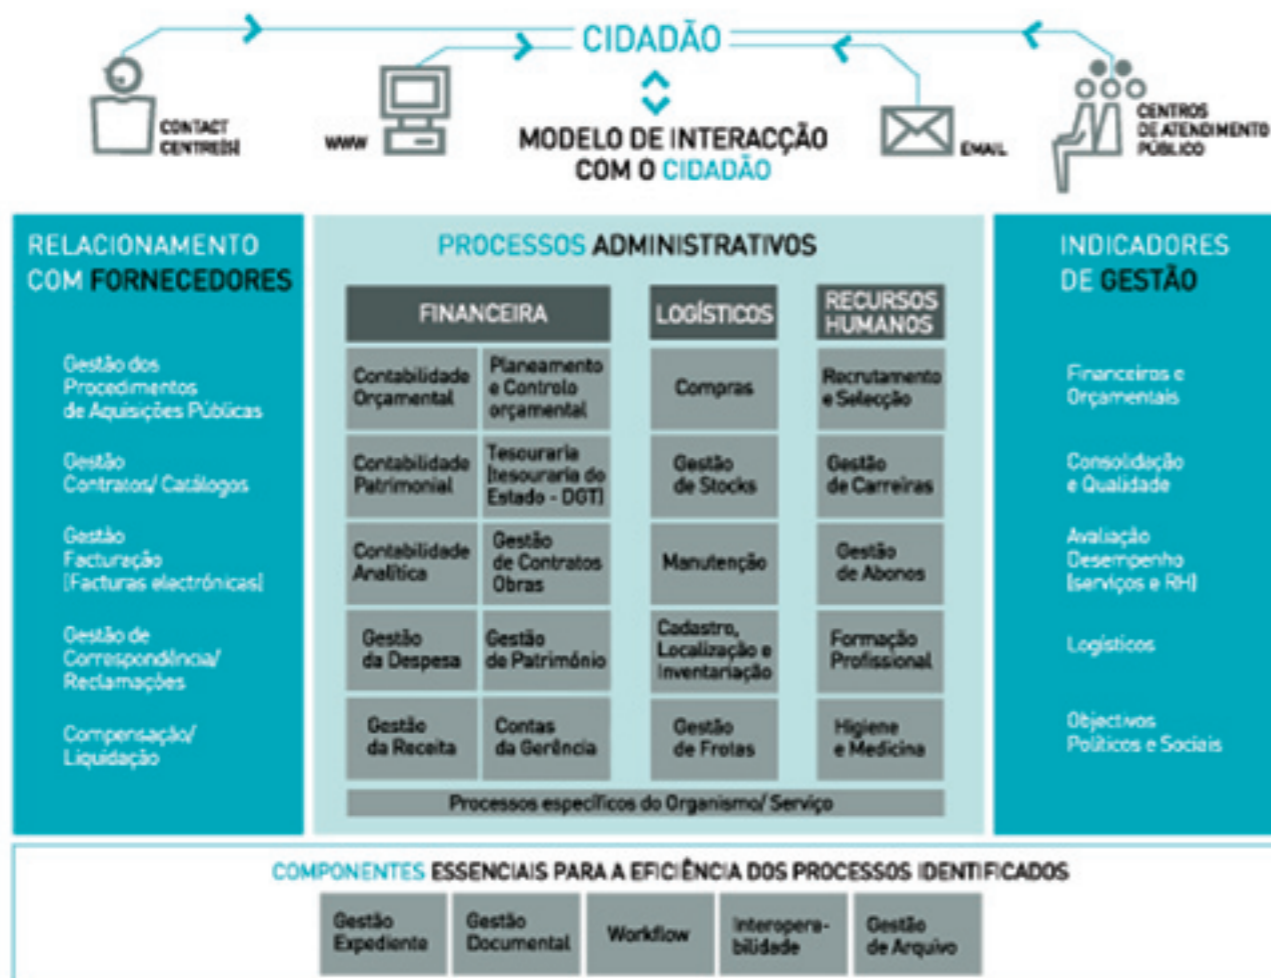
CIDADÃO

CONTACT CENTRE(S)

WWW

MODELO DE INTERACÇÃO COM O CIDADÃO

EMAIL

CENTROS DE ATENDIMENTO PÚBLICO

RELACIONAMENTO COM FORNECEDORES

Gestão dos Procedimentos de Aquisições Públicas

Gestão Contratos/ Catálogos

Gestão Facturação (Facturas electrónicas)

Gestão de Correspondência/ Reclamações

Compensação/ Liquidação

PROCESSOS ADMINISTRATIVOS

| FINANCEIRA | | LOGÍSTICOS | RECURSOS HUMANOS |
|---|---|---|---|
| Contabilidade Orçamental | Planeamento e Controlo orçamental | Compras | Recrutamento e Selecção |
| Contabilidade Patrimonial | Tesouraria (tesouraria do Estado - DGT) | Gestão de Stocks | Gestão de Carreiras |
| Contabilidade Analítica | Gestão de Contratos Obras | Manutenção | Gestão de Abonos |
| Gestão da Despesa | Gestão de Património | Cadastro, Localização e Inventariação | Formação Profissional |
| Gestão da Receita | Contas da Gerência | Gestão de Frotas | Higiene e Medicina |

Processos específicos do Organismo/ Serviço

INDICADORES DE GESTÃO

Financeiros e Orçamentais

Consolidação e Qualidade

Avaliação Desempenho (serviços e RH)

Logísticos

Objectivos Políticos e Sociais

COMPONENTES ESSENCIAIS PARA A EFICIÊNCIA DOS PROCESSOS IDENTIFICADOS

| Gestão Expediente | Gestão Documental | Workflow | Interoperabilidade | Gestão de Arquivo |
|---|---|---|---|---|